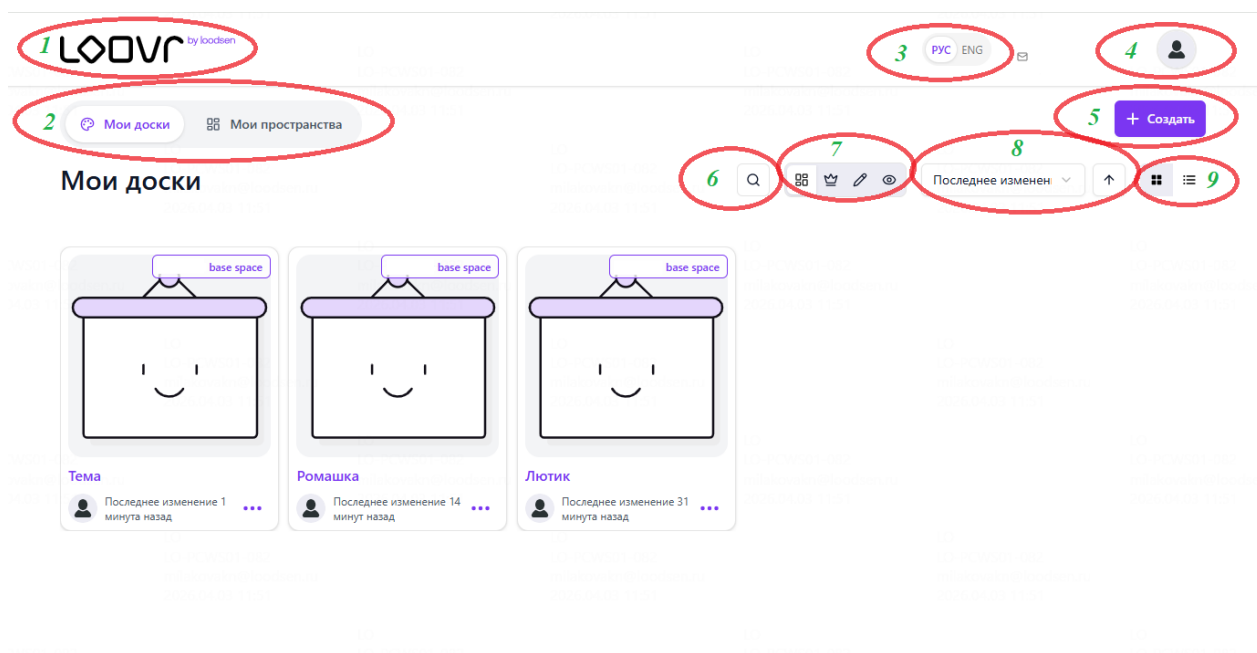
1 LOOVR by loodsen

3 РУС ENG

4

2 Мои доски Мои пространства

5 + Создать

Мои доски

6 7 8 9

Последнее изменени

base space

Тема

Последнее изменение 1 минута назад

base space

Ромашка

Последнее изменение 14 минут назад

base space

Лютик

Последнее изменение 31 минута назад